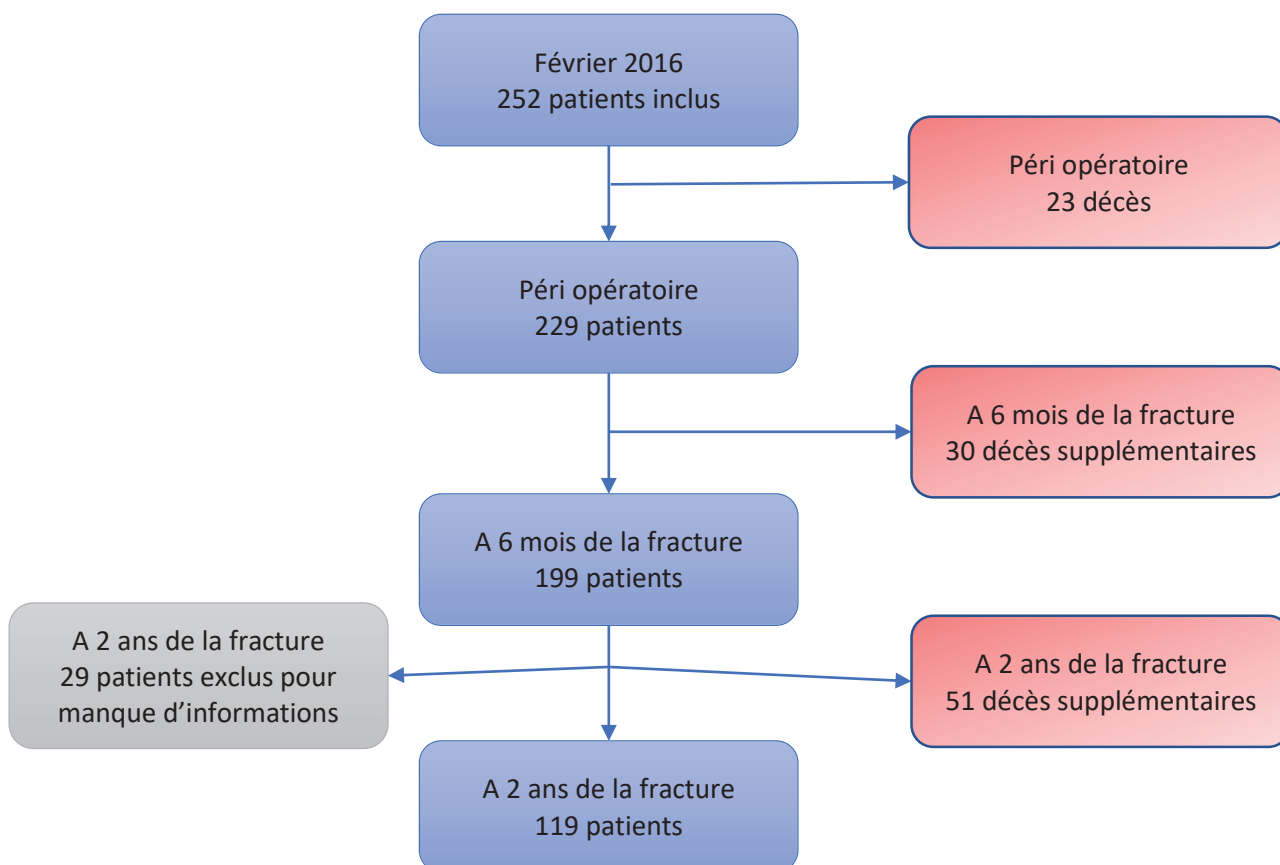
Février 2016
252 patients inclus

Péri opératoire
23 décès

Péri opératoire
229 patients

A 6 mois de la fracture
30 décès supplémentaires

A 6 mois de la fracture
199 patients

A 2 ans de la fracture
29 patients exclus pour manque d'informations

A 2 ans de la fracture
51 décès supplémentaires

A 2 ans de la fracture
119 patients